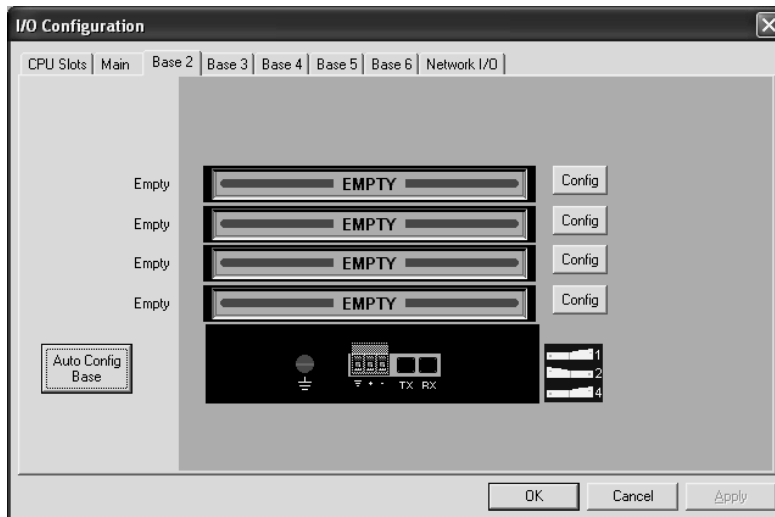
I/O Configuration

CPU Slots | Main | Base 2 | Base 3 | Base 4 | Base 5 | Base 6 | Network I/O

Empty EMPTY Config
Empty EMPTY Config
Empty EMPTY Config
Empty EMPTY Config

Auto Config Base

TX RX

1
2
4

OK Cancel Apply